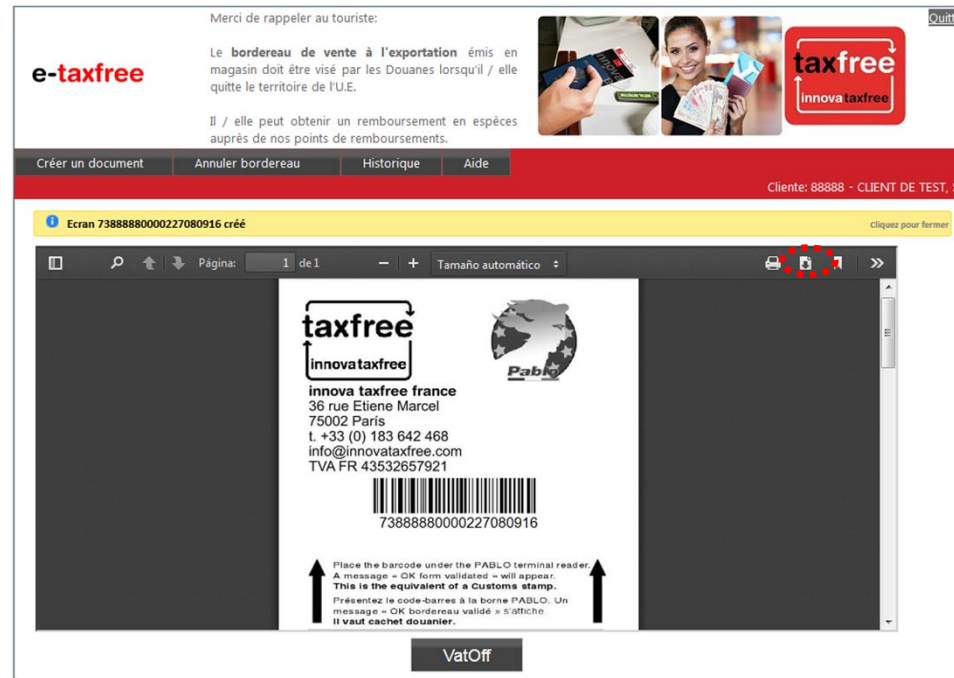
e-taxfree

Merci de rappeler au touriste:

Le **bordereau de vente à l'exportation** émis en magasin doit être visé par les Douanes lorsqu'il / elle quitte le territoire de l'U.E.

Il / elle peut obtenir un remboursement en espèces auprès de nos points de remboursements.

taxfree
innovataxfree

Quitt

Créer un document | Annuler bordereau | Historique | Aide

Cliente: 88888 - CLIENT DE TEST, S

Ecran 73888880000227080916 créé

Cliquez pour fermer

Página: 1 de 1 — + Tamaño automático

taxfree
innovataxfree

Pablo

innova taxfree france
36 rue Etiene Marcel
75002 París
t. +33 (0) 183 642 468
info@innovataxfree.com
TVA FR 43532657921

73888880000227080916

Place the barcode under the PABLO terminal reader. A message « OK form validated » will appear.
This is the equivalent of a Customs stamp.
Présentez le code-barres à la borne PABLO. Un message « OK bordereau validé » s'affiche.
Il vaut cachet douanier.

VatOff